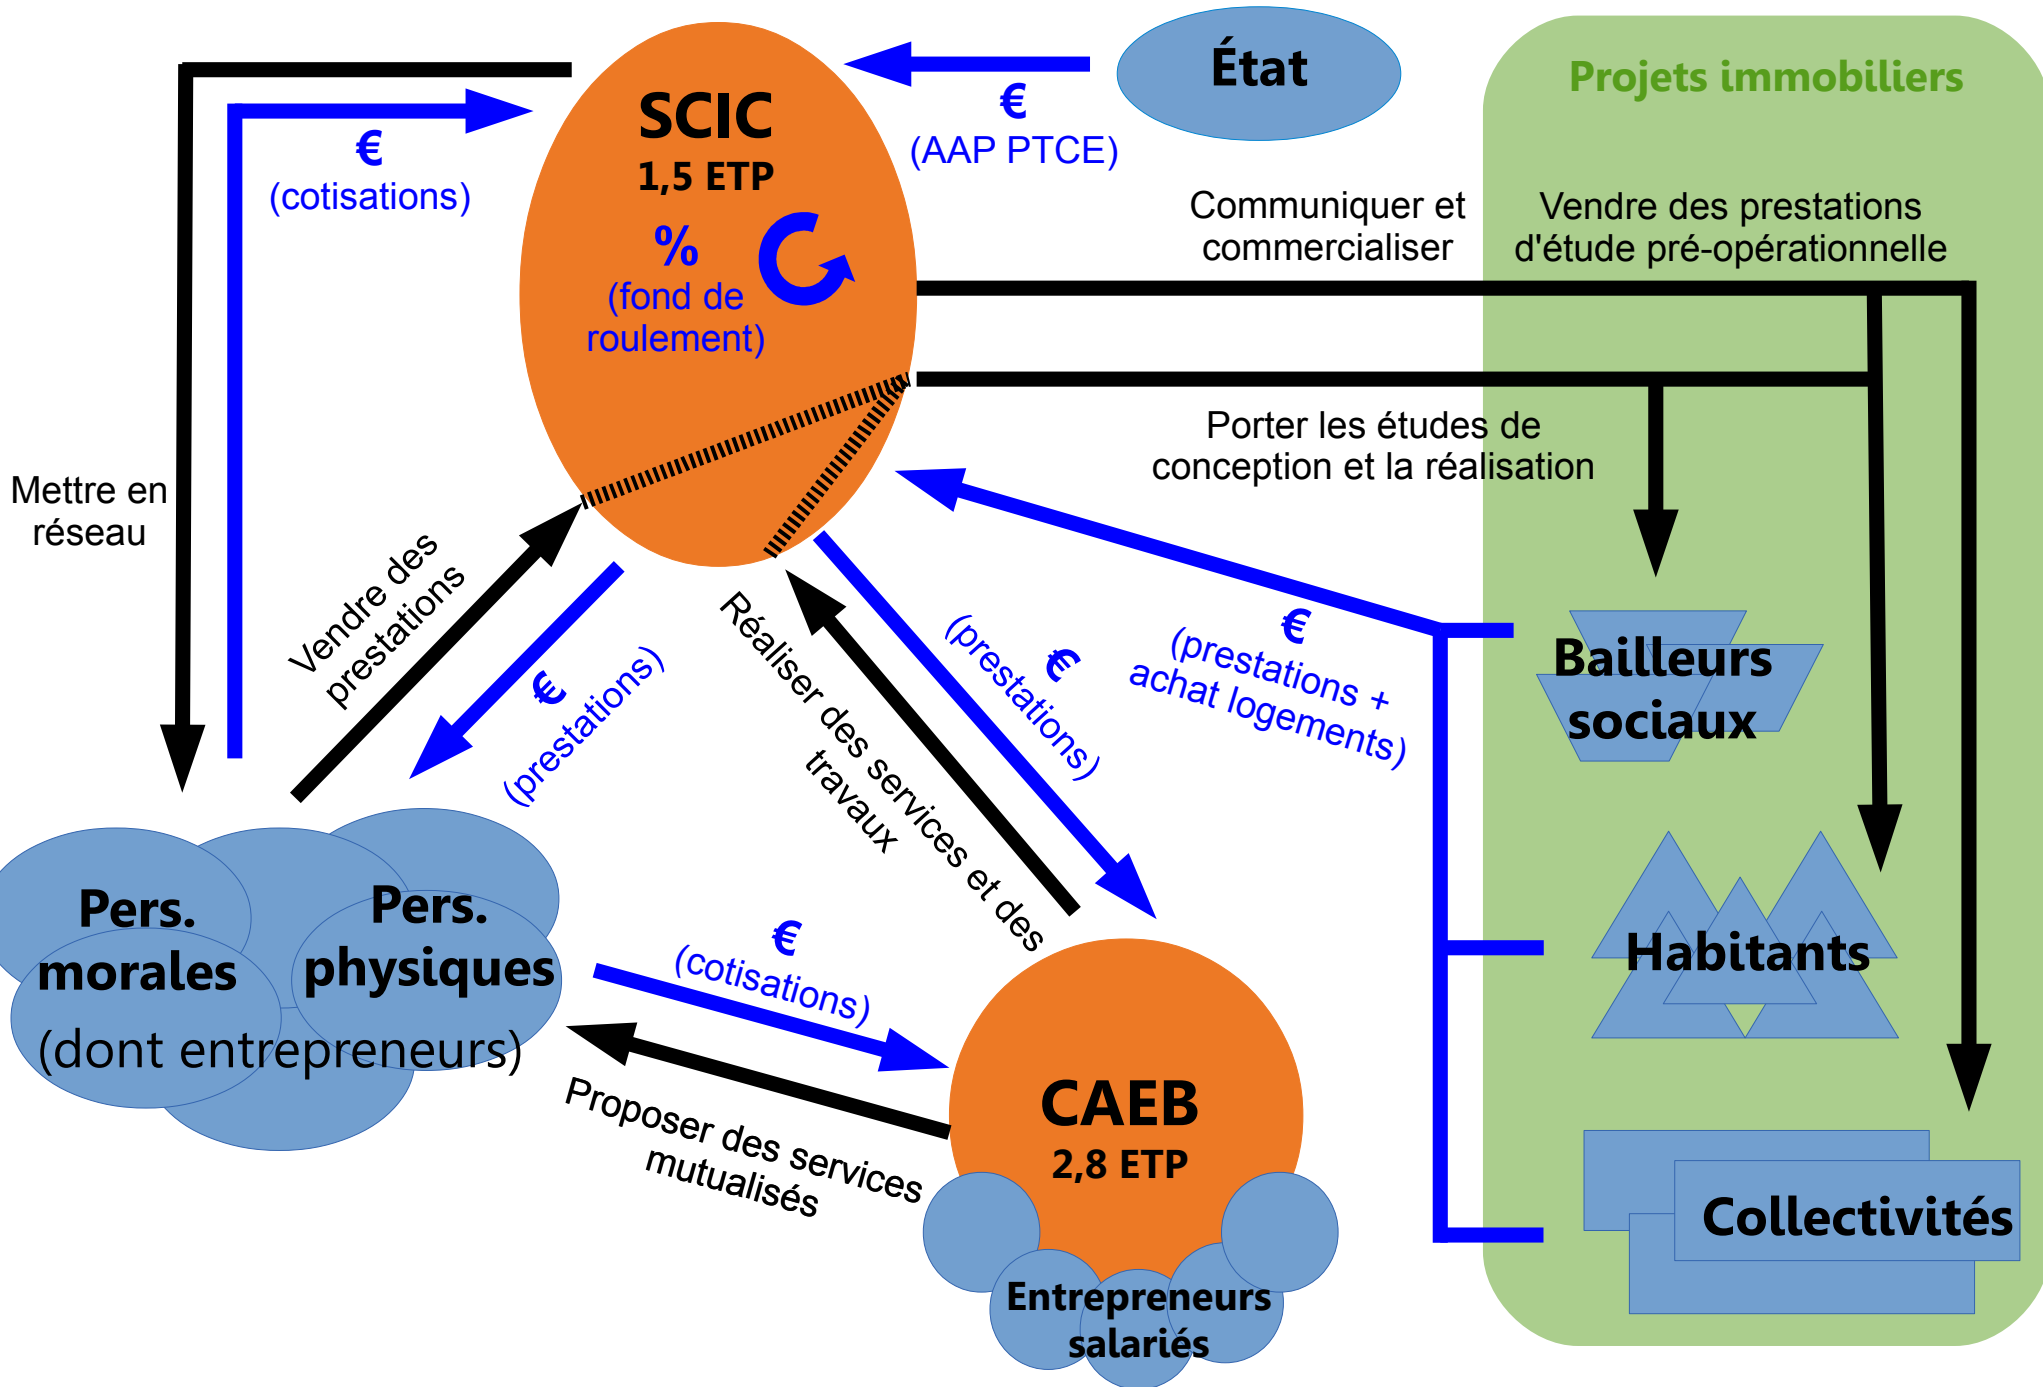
SCIC
1,5 ETP
%
(fond de roulement)

État
€
(AAP PTCE)

€
(cotisations)

Projets immobiliers

Communiquer et commercialiser

Vendre des prestations d'étude pré-opérationnelle

Porter les études de conception et la réalisation

Mettre en réseau

Vendre des prestations

€
(prestations)

Réaliser des services et des travaux

€
(prestations)

€
(prestations + achat logements)

Bailleurs sociaux

Habitants

Collectivités

Pers. morales

Pers. physiques

(dont entrepreneurs)

€
(cotisations)

Proposer des services mutualisés

CAEB
2,8 ETP

Entrepreneurs salariés